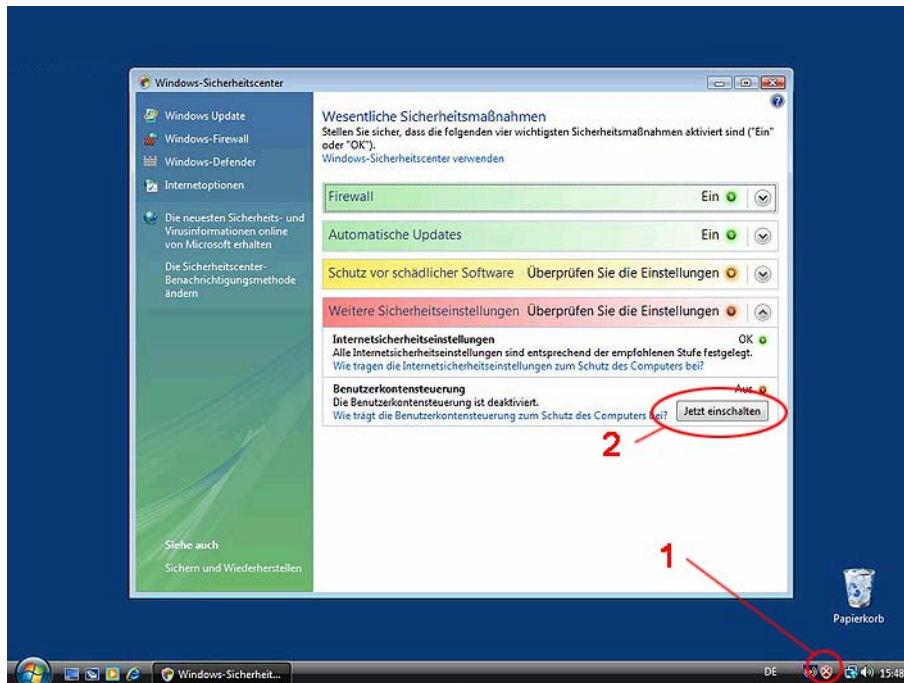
Windows-Sicherheitscenter

Windows Update
Windows-Firewall
Windows-Defender
Internetoptionen

Die neuesten Sicherheits- und Virusinformationen online von Microsoft erhalten

Die Sicherheitscenter-Benachrichtigungsmethode ändern

Siehe auch
Sichern und Wiederherstellen

Wesentliche Sicherheitsmaßnahmen
Stellen Sie sicher, dass die folgenden vier wichtigsten Sicherheitsmaßnahmen aktiviert sind ("Ein" oder "OK").
Windows-Sicherheitscenter verwenden

Firewall Ein

Automatische Updates Ein

Schutz vor schädlicher Software Überprüfen Sie die Einstellungen

Weitere Sicherheitseinstellungen Überprüfen Sie die Einstellungen

Internetsicherheitseinstellungen OK
Alle Internetsicherheitseinstellungen sind entsprechend der empfohlenen Stufe festgelegt.
Wie tragen die Internetsicherheitseinstellungen zum Schutz des Computers bei?

Benutzerkontensteuerung Aus
Die Benutzerkontensteuerung ist deaktiviert.
Wie trägt die Benutzerkontensteuerung zum Schutz des Computers bei?
Jetzt einschalten

2

1

Papierkorb

Windows-Sicherheit...
DE 15:48